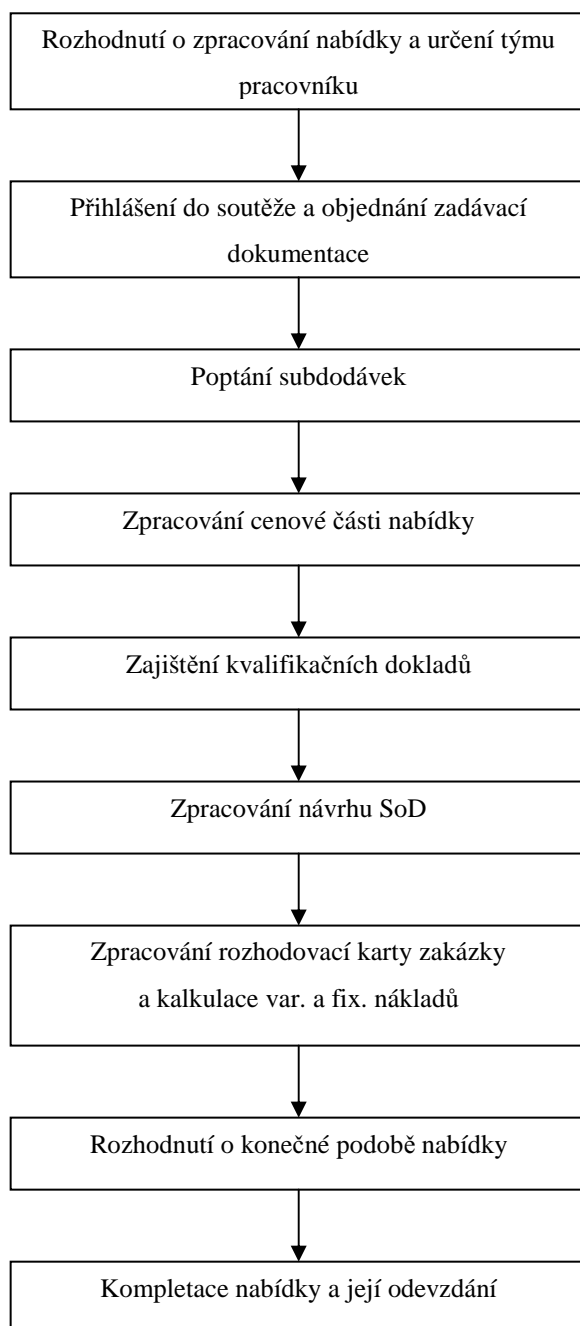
Rozhodnutí o zpracování nabídky a určení týmu pracovníku

Přihlášení do soutěže a objednání zadávací dokumentace

Poptání subdodávek

Zpracování cenové části nabídky

Zajištění kvalifikačních dokladů

Zpracování návrhu SoD

Zpracování rozhodovací karty zakázky a kalkulace var. a fix. nákladů

Rozhodnutí o konečné podobě nabídky

Kompletace nabídky a její odevzdání